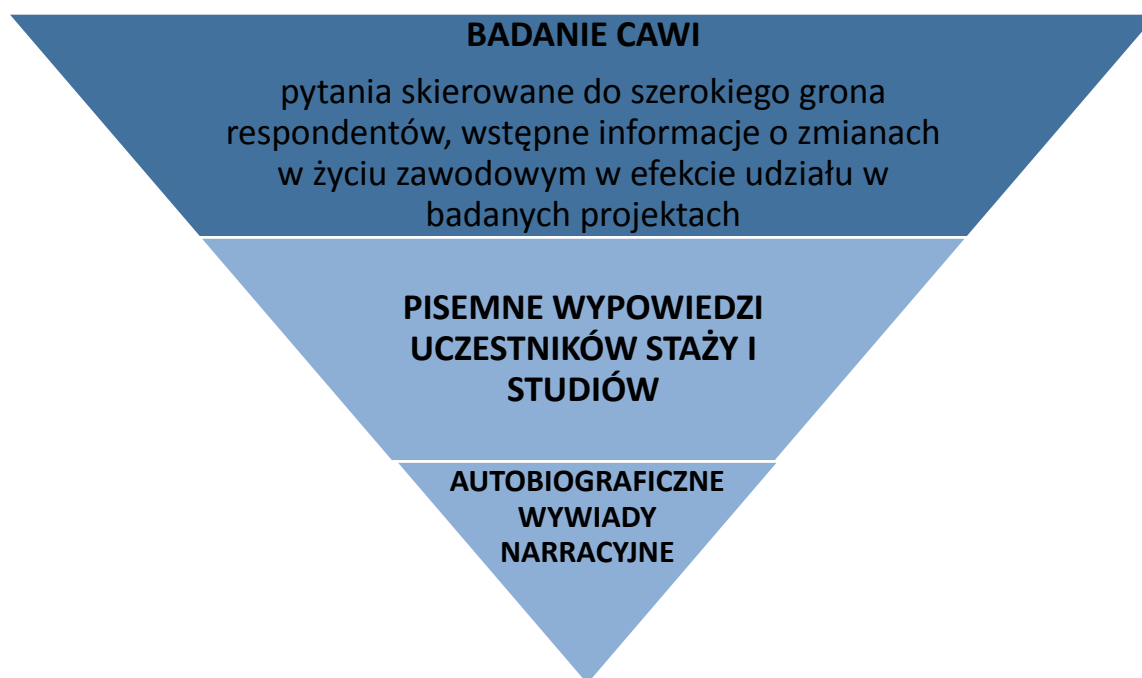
BADANIE CAWI

pytania skierowane do szerokiego grona respondentów, wstępne informacje o zmianach w życiu zawodowym w efekcie udziału w badanych projektach

PISEMNE WYPOWIEDZI UCZESTNIKÓW STAŻY I STUDIÓW

AUTOBIOGRAFICZNE WYWIADY NARRACYJNE